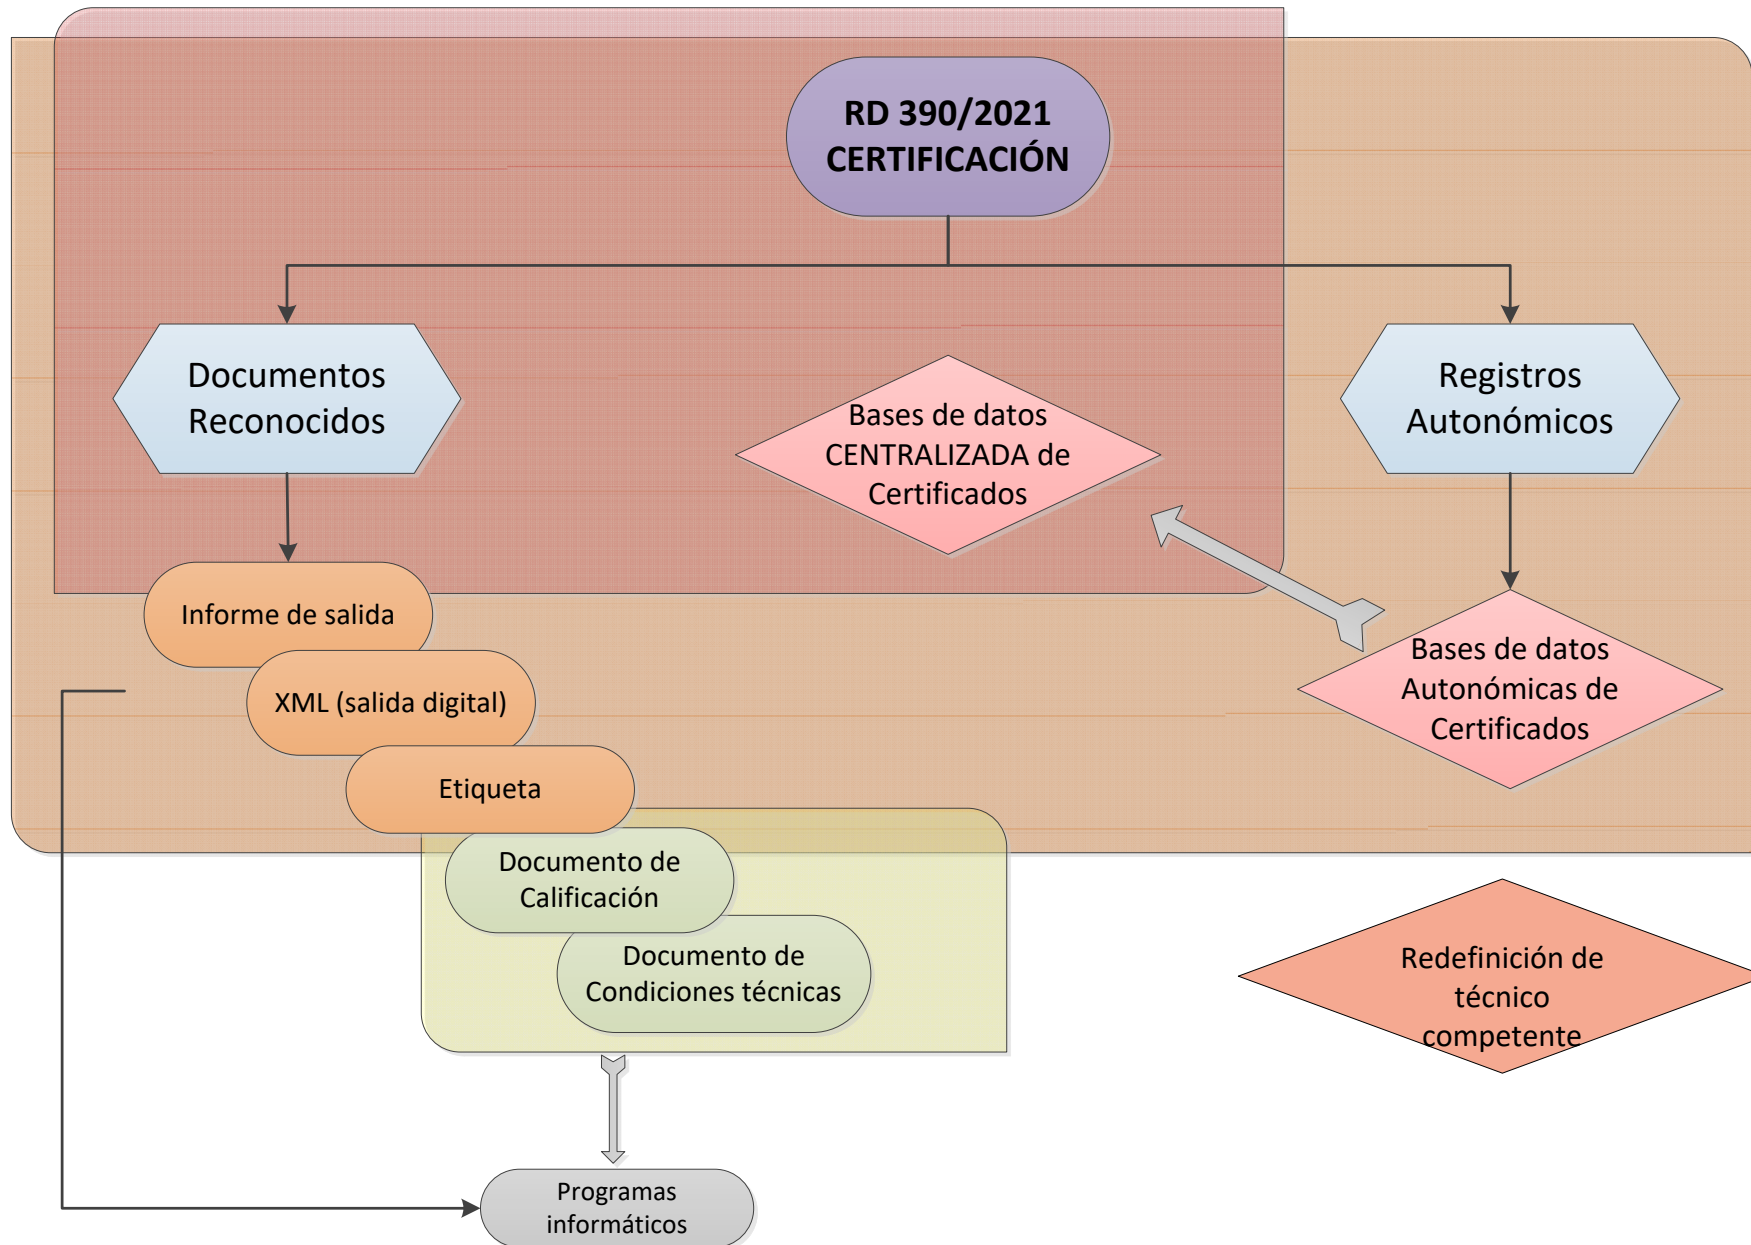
RD 390/2021 CERTIFICACIÓN

Documentos Reconocidos

Bases de datos CENTRALIZADA de Certificados

Registros Autonómicos

Informe de salida

XML (salida digital)

Etiqueta

Bases de datos Autonómicas de Certificados

Documento de Calificación

Documento de Condiciones técnicas

Redefinición de técnico competente

Programas informáticos